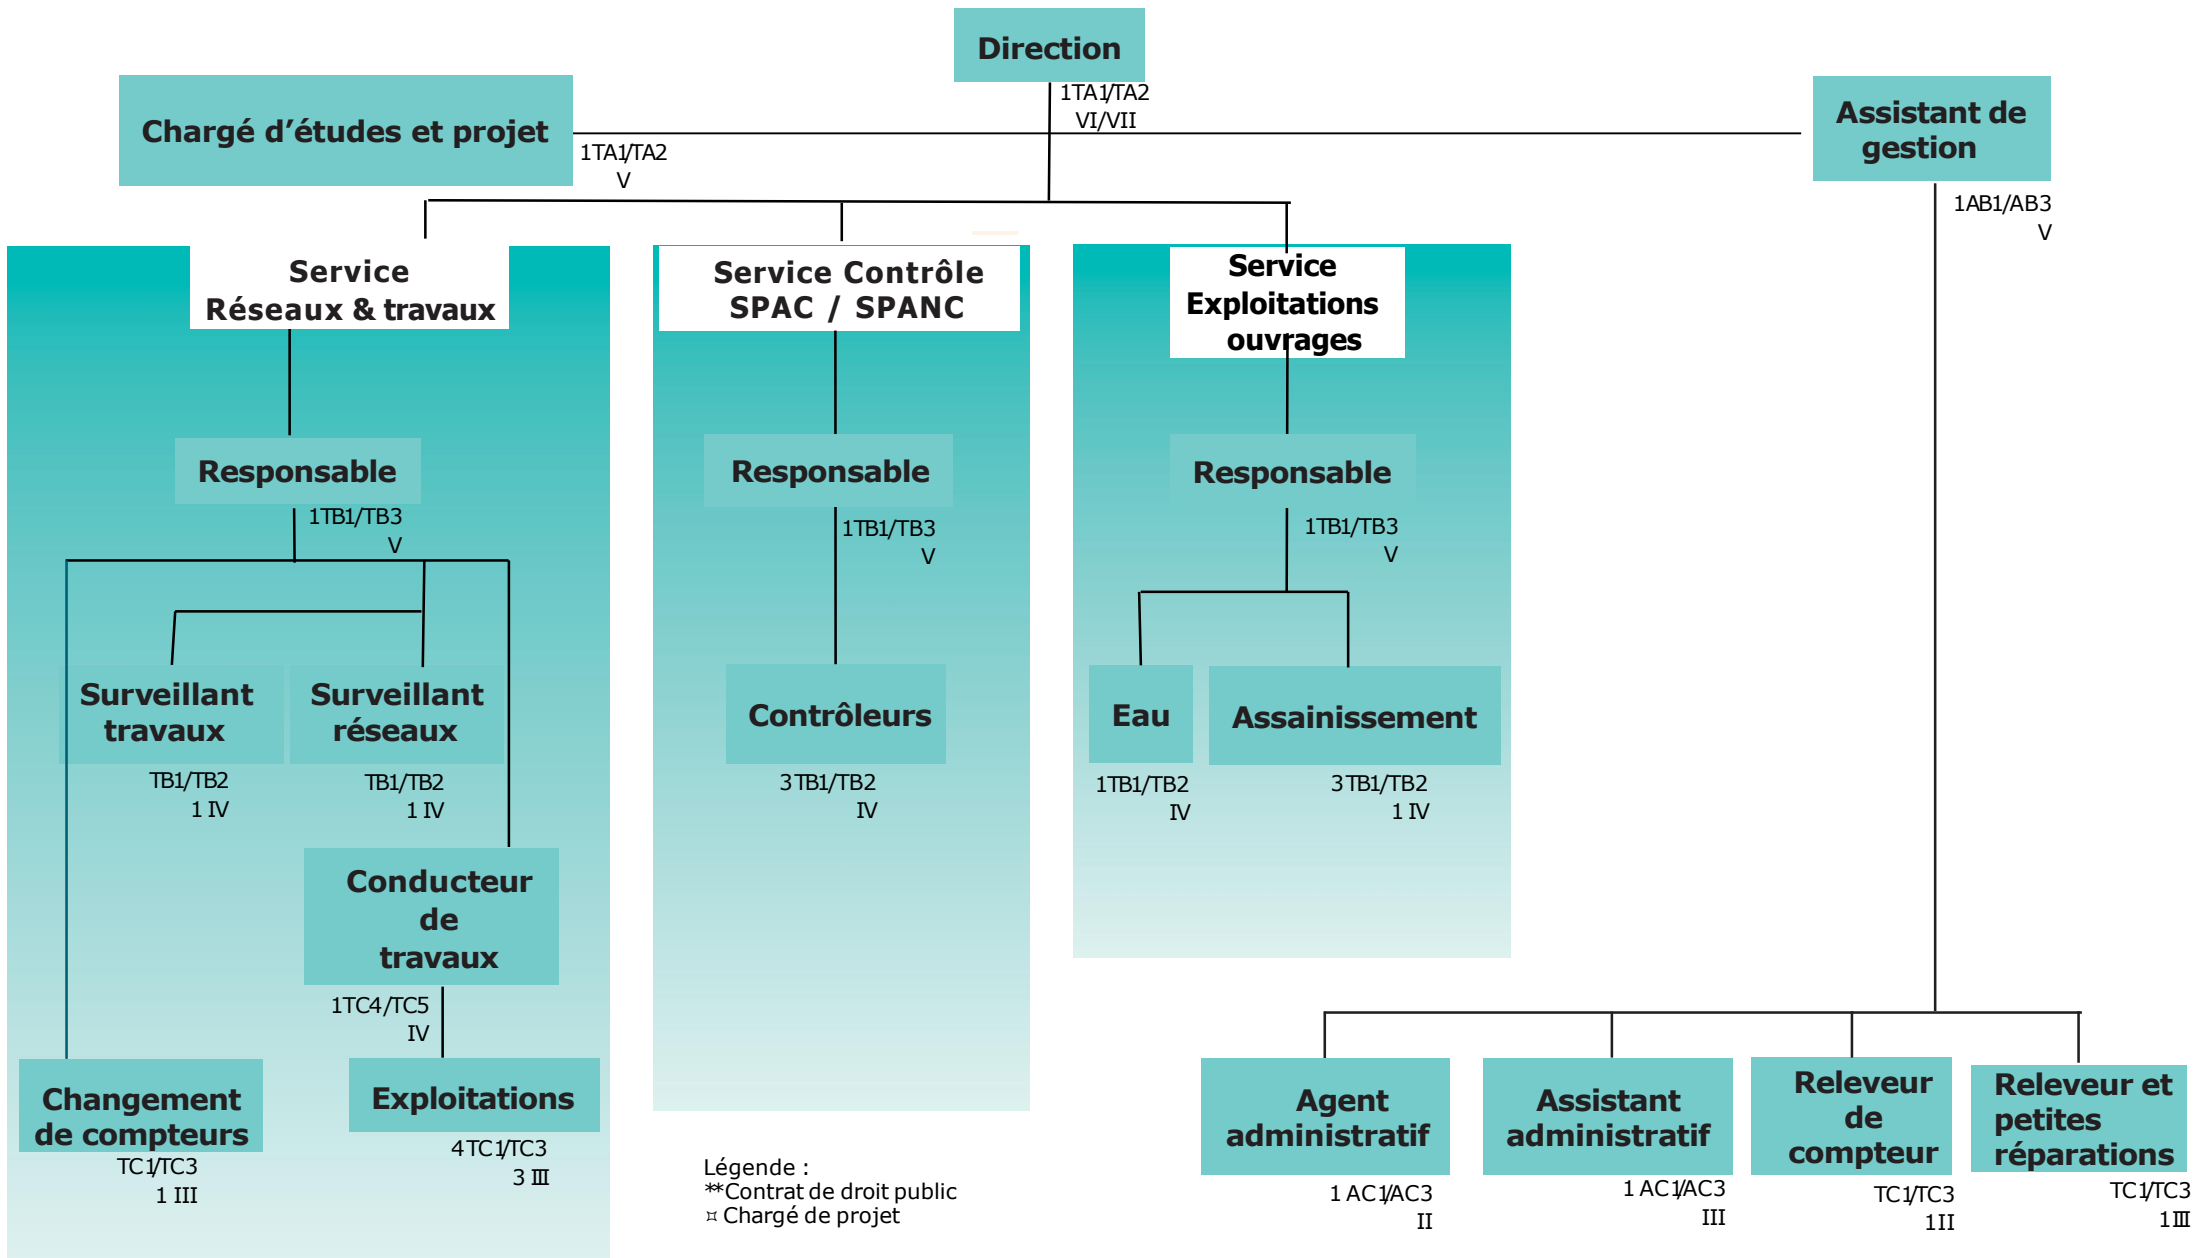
Direction

1TA1/TA2
VI/VII

Chargé d'études et projet

1TA1/TA2
V

Assistant de gestion

1AB1/AB3
V

Service
Réseaux & travaux

Responsable

1TB1/TB3
V

Surveillant travaux

TB1/TB2
1 IV

Surveillant réseaux

TB1/TB2
1 IV

Conducteur de travaux

1TC4/TC5
IV

Changement de compteurs

TC1/TC3
1 III

Exploitations

4 TC1/TC3
3 III

Service Contrôle
SPAC / SPANC

Responsable

1TB1/TB3
V

Contrôleurs

3 TB1/TB2
IV

Service Exploitations ouvrages

Responsable

1TB1/TB3
V

Eau

1TB1/TB2
IV

Assainissement

3 TB1/TB2
1 IV

Légende :
**Contrat de droit public
¤ Chargé de projet

Agent administratif

1 AC1/AC3
II

Assistant administratif

1 AC1/AC3
III

Releveur de compteur

TC1/TC3
1 II

Releveur et petites réparations

TC1/TC3
1 III